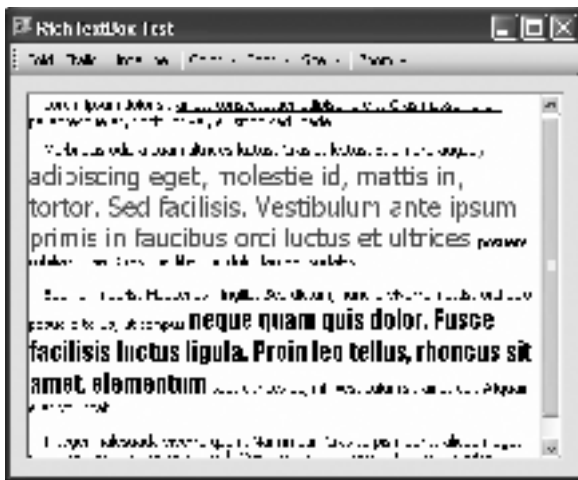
RichTextBox Test

Bold Italic Underline Color Font Size Zoom

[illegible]

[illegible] adipiscing eget, molestie id, mattis in, tortor. Sed facilisis. Vestibulum ante ipsum primis in faucibus orci luctus et ultrices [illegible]

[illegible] neque quam quis dolor. Fusce facilisis luctus ligula. Proin leo tellus, rhoncus sit amet, elementum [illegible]

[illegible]